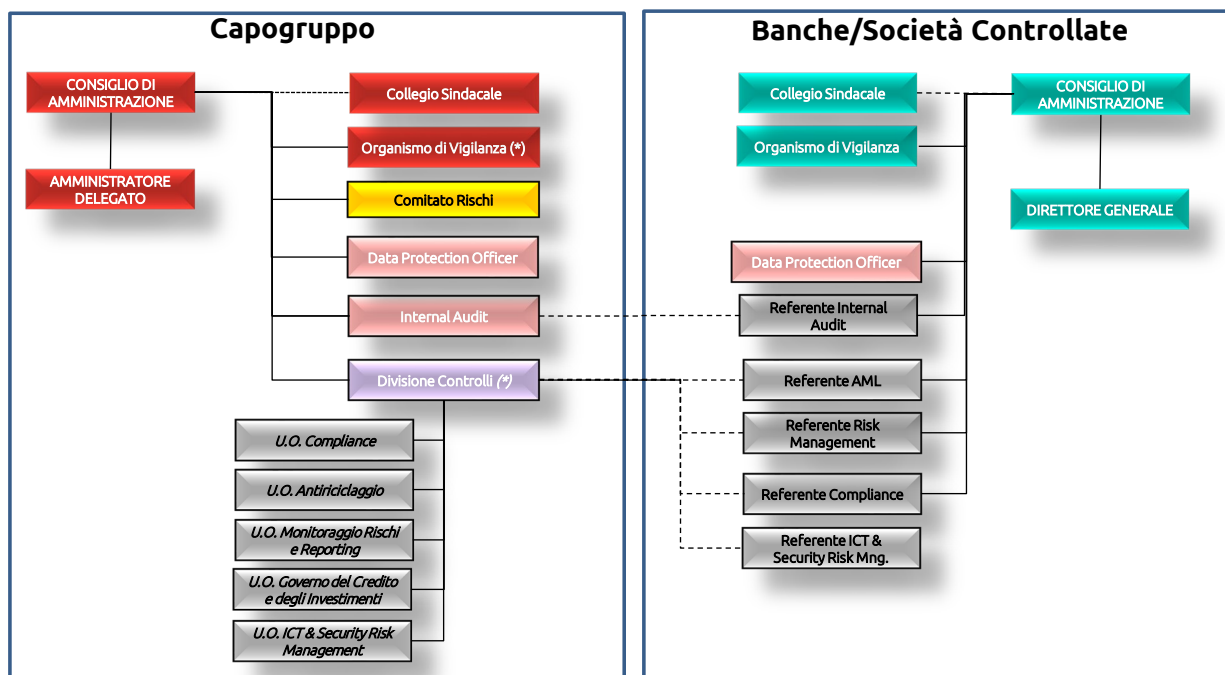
Capogruppo

CONSIGLIO DI AMMINISTRAZIONE

AMMINISTRATORE DELEGATO

Collegio Sindacale

Organismo di Vigilanza (*)

Comitato Rischi

Data Protection Officer

Internal Audit

Divisione Controlli (*)

U.O. Compliance

U.O. Antiriciclaggio

U.O. Monitoraggio Rischi e Reporting

U.O. Governo del Credito e degli Investimenti

U.O. ICT & Security Risk Management

Banche/Società Controllate

Collegio Sindacale

Organismo di Vigilanza

CONSIGLIO DI AMMINISTRAZIONE

DIRETTORE GENERALE

Data Protection Officer

Referente Internal Audit

Referente AML

Referente Risk Management

Referente Compliance

Referente ICT & Security Risk Mng.